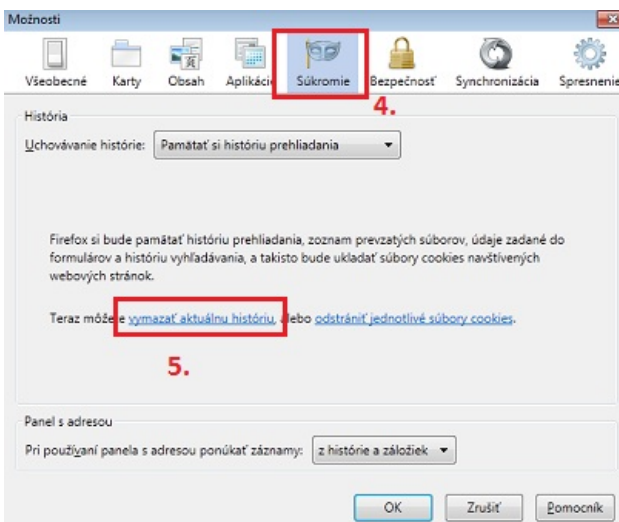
Možnosti

Všeobecné Karty Obsah Aplikácie Súkromie Bezpečnosť Synchronizácia Spresnenie

4.

História

Uchovávanie histórie: Pamätať si históriu prehliadania

Firefox si bude pamätať históriu prehliadania, zoznam prevzatých súborov, údaje zadané do formulárov a históriu vyhľadávania, a takisto bude ukladať súbory cookies navštívených webových stránok.

Teraz môžete vymazať aktuálnu históriu, alebo odstrániť jednotlivé súbory cookies.

5.

Panel s adresou

Pri používaní panela s adresou ponúkať záznamy: z histórie a záložiek

OK Zrušiť Pomocník